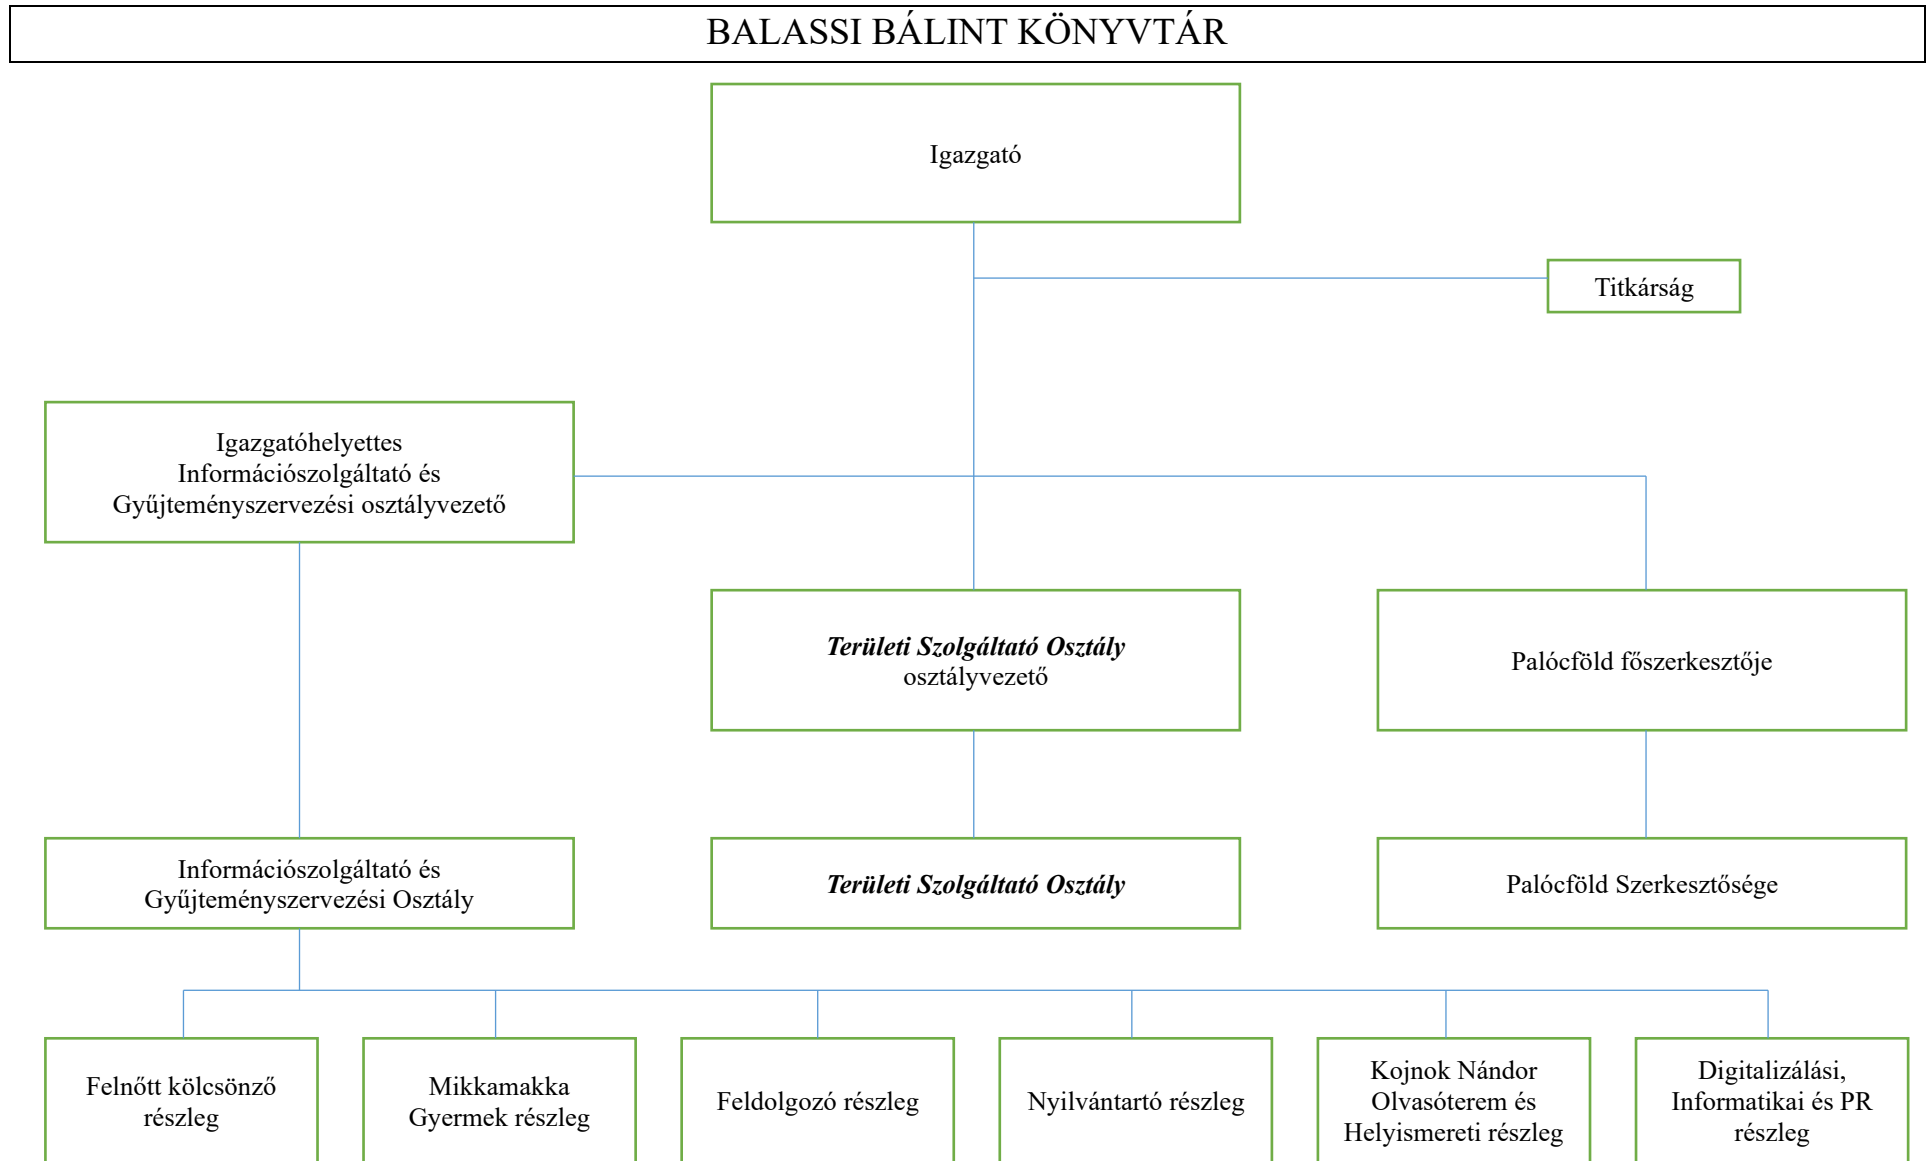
BALASSI BÁLINT KÖNYVTÁR

Igazgató

Titkárság

Igazgatóhelyettes
Információszolgáltató és
Gyűjteményszervezési osztályvezető

Területi Szolgáltató Osztály
osztályvezető

Palócföld főszerkesztője

Információszolgáltató és
Gyűjteményszervezési Osztály

Területi Szolgáltató Osztály

Palócföld Szerkesztősége

Felnőtt kölcsönző részleg

Mikkamakka Gyermek részleg

Feldolgozó részleg

Nyilvántartó részleg

Kojnok Nándor Olvasóterem és Helyismereti részleg

Digitalizálási, Informatikai és PR részleg